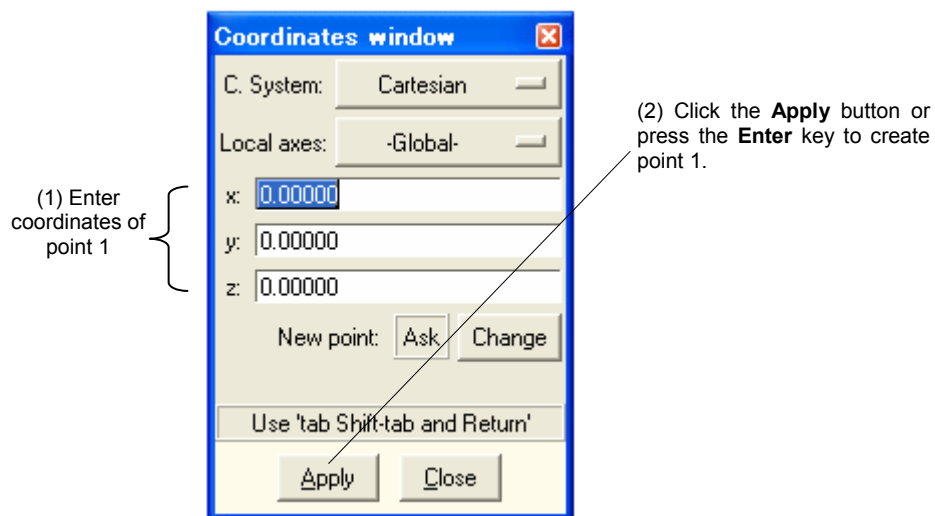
Coordinates window

C. System: Cartesian

Local axes: -Global-

x: 0.00000

y: 0.00000

z: 0.00000

New point: Ask Change

Use 'tab Shift-tab and Return'

Apply Close

(1) Enter coordinates of point 1

(2) Click the **Apply** button or press the **Enter** key to create point 1.